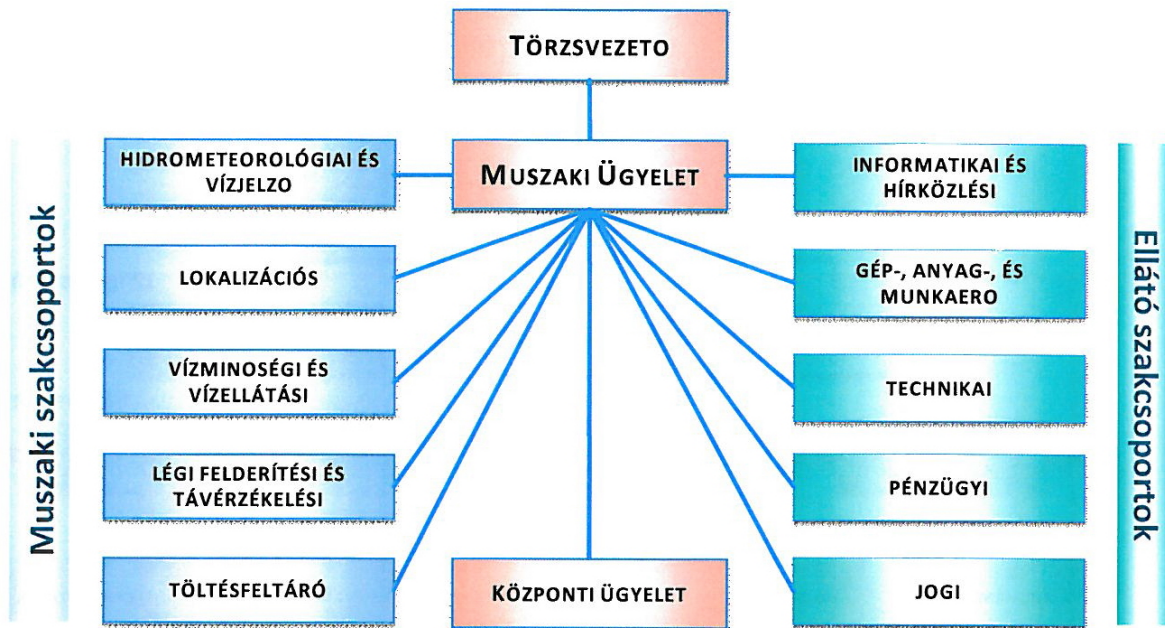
TÖRZSVEZETO

MUSZAKI ÜGYELET

Muszaki szakcsoportok

HIDROMETEOROLÓGIAI ÉS VÍZJELZO

LOKALIZÁCIÓS

VÍZMINOSÉGI ÉS VÍZELLÁTÁSI

LÉGI FELDERÍTÉSI ÉS TÁVÉRZÉKELÉSI

TÖLTÉSFELTÁRÓ

KÖZPONTI ÜGYELET

Ellátó szakcsoportok

INFORMATIKAI ÉS HÍRKÖZLÉSI

GÉP-, ANYAG-, ÉS MUNKAERO

TECHNIKAI

PÉNZÜGYI

JOGI